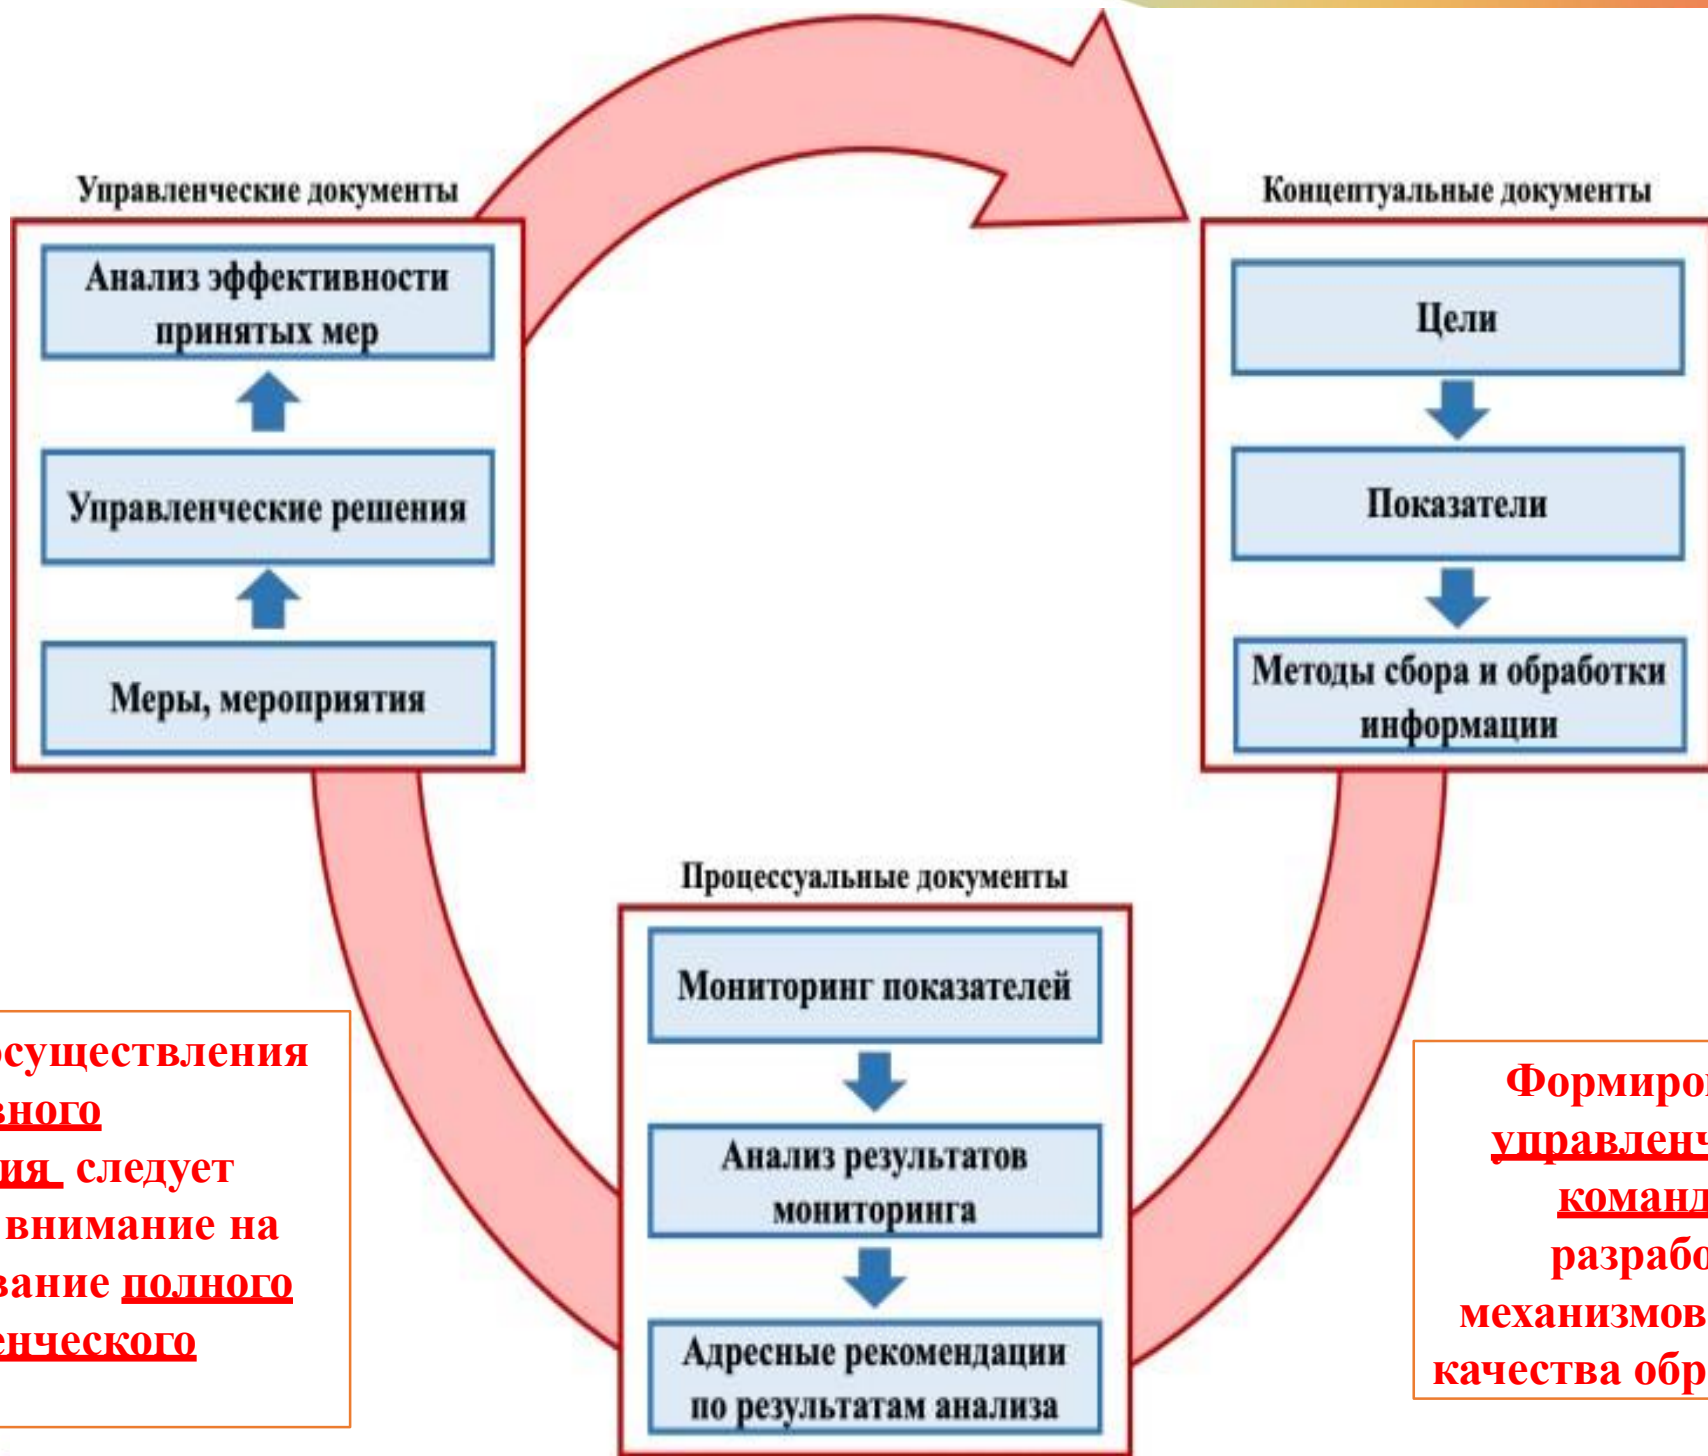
Управленческие документы

Анализ эффективности принятых мер

Управленческие решения

Меры, мероприятия

Концептуальные документы

Цели

Показатели

Методы сбора и обработки информации

Процессуальные документы

Мониторинг показателей

Анализ результатов мониторинга

Адресные рекомендации по результатам анализа

осуществления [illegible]вного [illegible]ия следует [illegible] внимание на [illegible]вание полного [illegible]енческого

Формиро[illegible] управленч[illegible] команд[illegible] разрабо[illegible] механизмов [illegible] качества обр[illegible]